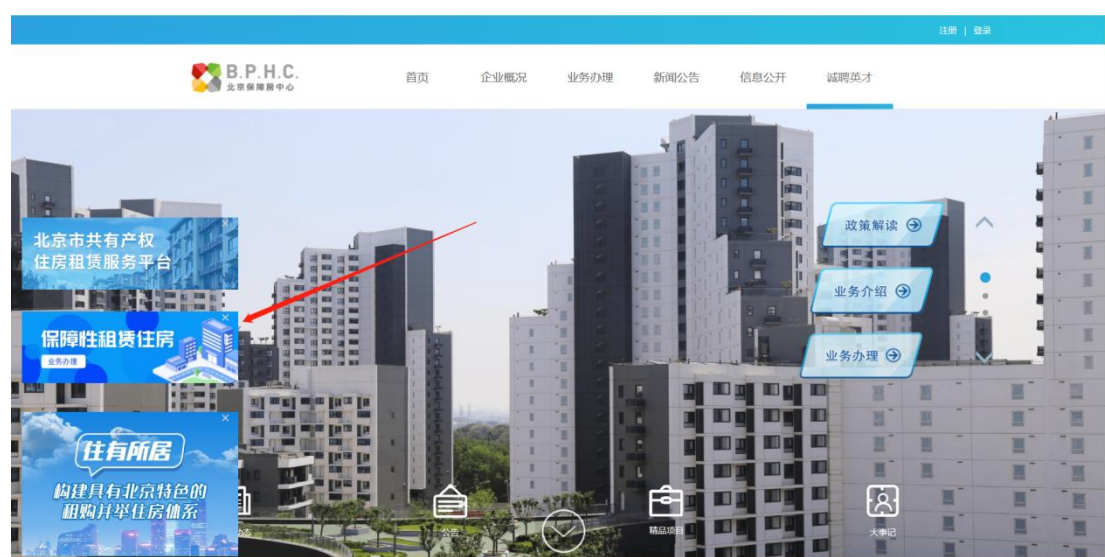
注册 | 登录

B.P.H.C.
北京保障房中心

首页 企业概况 业务办理 新闻公告 信息公开 诚聘英才

北京市共有产权住房租赁服务平台

保障性租赁住房
业务办理

住有所居
构建具有北京特色的租购并举住房体系

政策解读
业务介绍
业务办理

公告
精品项目
大事记